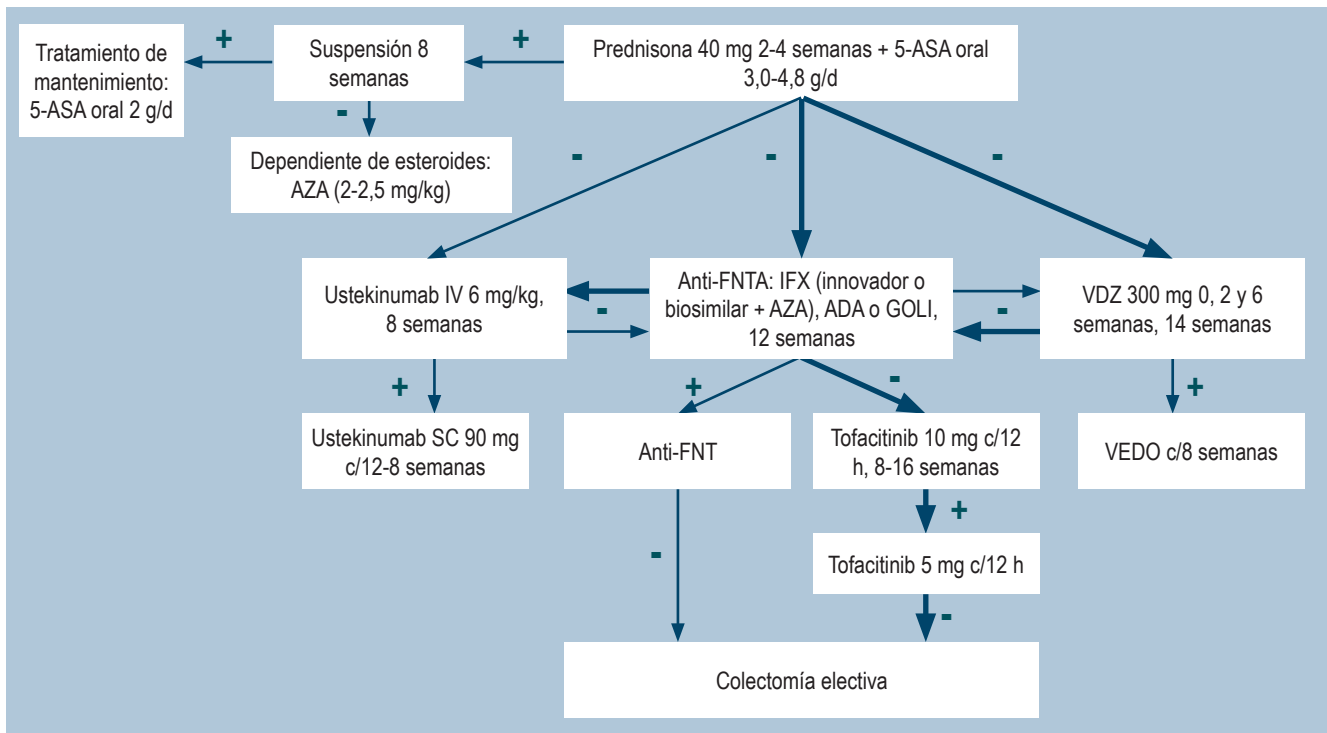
Tratamiento de mantenimiento: 5-ASA oral 2 g/d

+

Suspensión 8 semanas

+

Prednisona 40 mg 2-4 semanas + 5-ASA oral 3,0-4,8 g/d

-

Dependiente de esteroides: AZA (2-2,5 mg/kg)

-

-

-

Ustekinumab IV 6 mg/kg, 8 semanas

-

Anti-FNTA: IFX (innovador o biosimilar + AZA), ADA o GOLI, 12 semanas

-

VDZ 300 mg 0, 2 y 6 semanas, 14 semanas

+

+

-

+

Ustekinumab SC 90 mg c/12-8 semanas

Anti-FNT

Tofacitinib 10 mg c/12 h, 8-16 semanas

VEDO c/8 semanas

+

-

Tofacitinib 5 mg c/12 h

-

Colectomía electiva